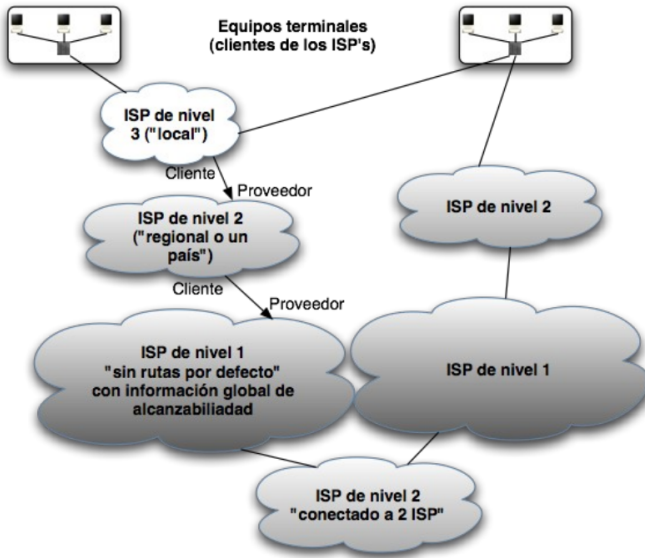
Equipos terminales
(clientes de los ISP's)

ISP de nivel 3 ("local")

Cliente

Proveedor

ISP de nivel 2

ISP de nivel 2 ("regional o un país")

Cliente

Proveedor

ISP de nivel 1 "sin rutas por defecto" con información global de alcanzabiliadad

ISP de nivel 1

ISP de nivel 2 "conectado a 2 ISP"